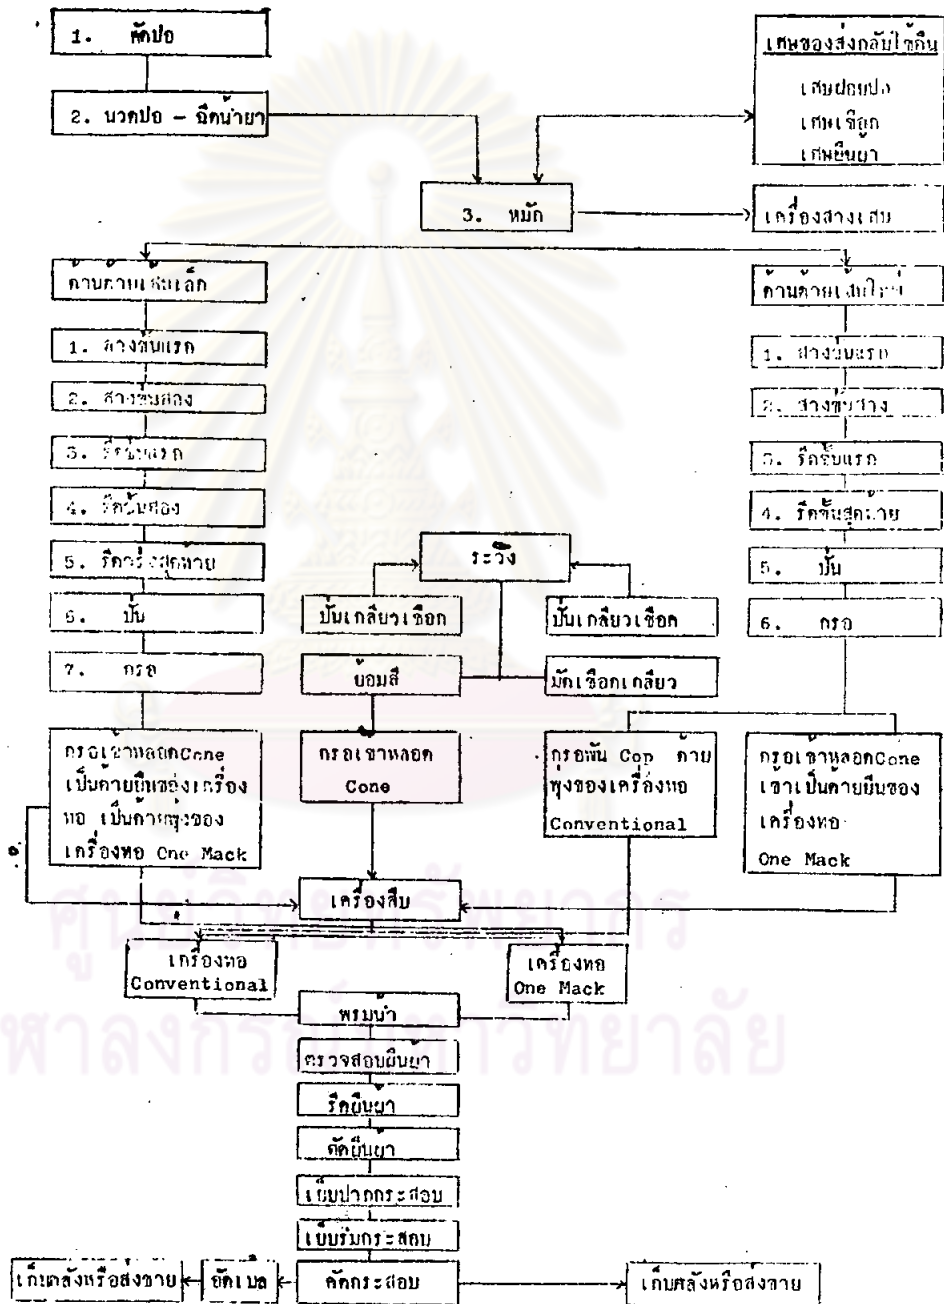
1. ตัดปอ

2. นวดปอ – ฉีดน้ำยา

เศษของส่งกลับไปใช้ใหม่
เศษปอยปอ
เศษเชือก
เศษผืนผ้า

3. หมัก

เครื่องสางเศษ

ด้านด้ายเส้นเล็ก

1. สางขั้นแรก

2. สางขั้นสอง

3. รีดขั้นแรก

4. รีดขั้นสอง

5. รีดครั้งสุดท้าย

6. ปั่น

7. กรอ

ด้านด้ายเส้นใหญ่

1. สางขั้นแรก

2. สางขั้นสอง

3. รีดขั้นแรก

4. รีดขั้นสุดท้าย

5. ปั่น

6. กรอ

ระวัง

ปั่นเกลียวเชือก

ปั่นเกลียวเชือก

ย้อมสี

มัดเชือกเกลียว

กรอเข้าหลอดCone เป็นด้ายยืนของเครื่องทอ เป็นด้ายพุ่งของเครื่องทอ One Mack

กรอเข้าหลอด Cone

กรอพัน Cop ด้ายพุ่งของเครื่องทอ Conventional

กรอเข้าหลอดCone เข้าเป็นด้ายยืนของเครื่องทอ One Mack

เครื่องสืบ

เครื่องทอ Conventional

เครื่องทอ One Mack

พรมน้ำ

ตรวจสอบผืนผ้า

รีดผืนผ้า

ตัดผืนผ้า

เย็บปากกระสอบ

เย็บริมกระสอบ

คัดกระสอบ

อัดเบล

เก็บคลังหรือส่งขาย

เก็บคลังหรือส่งขาย